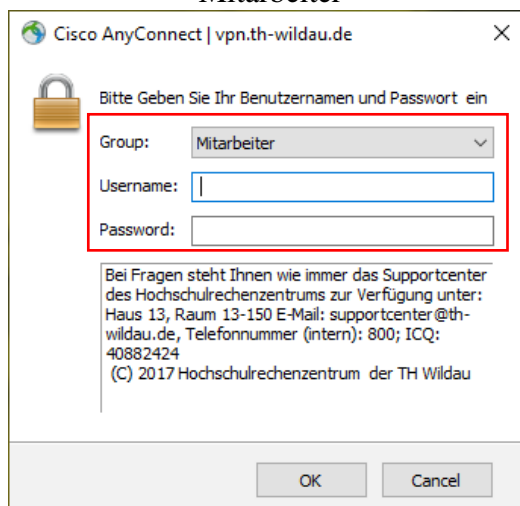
Mitarbeiter

Cisco AnyConnect | vpn.th-wildau.de

Bitte Geben Sie Ihr Benutzernamen und Passwort ein

Group: Mitarbeiter

Username:

Password:

Bei Fragen steht Ihnen wie immer das Supportcenter des Hochschulrechenzentrums zur Verfügung unter: Haus 13, Raum 13-150 E-Mail: supportcenter@th-wildau.de, Telefonnummer (intern): 800; ICQ: 40882424
(C) 2017 Hochschulrechenzentrum der TH Wildau

OK

Cancel